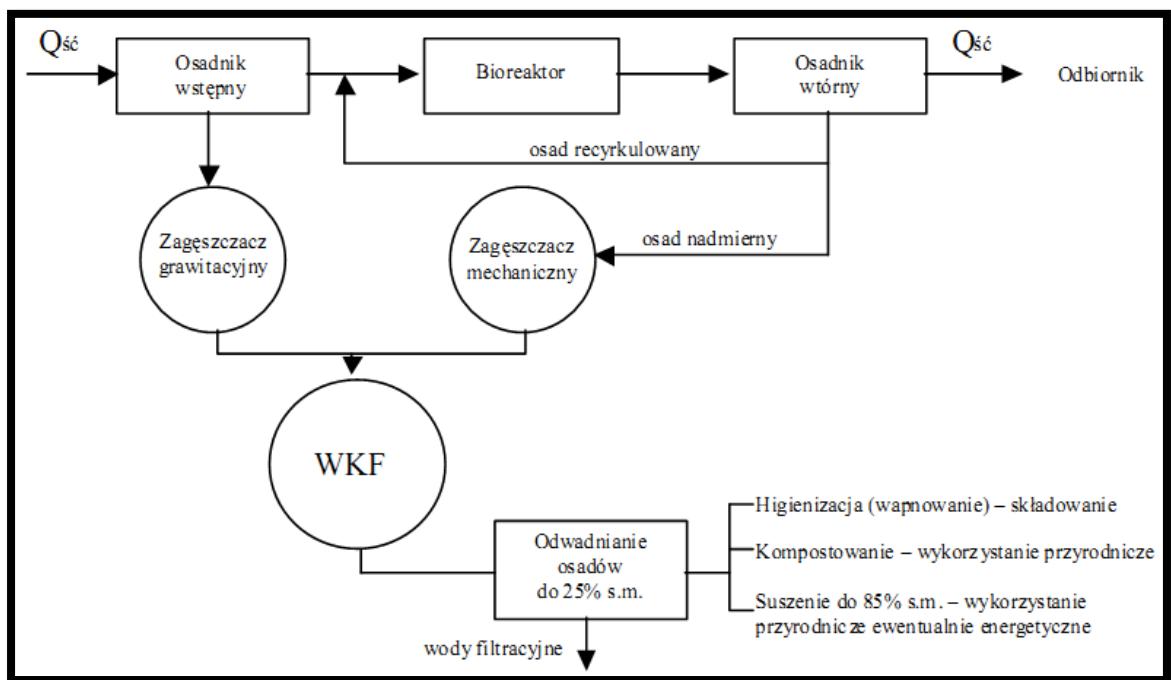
$Q_{ść}$

Osadnik wstępny

Bioreaktor

Osadnik wtórny

$Q_{ść}$

Odbiornik

osad recyrkulowany

osad nadmierny

Zagęszczacz grawitacyjny

Zagęszczacz mechaniczny

WKF

Odwadnianie osadów do 25% s.m.

wody filtracyjne

Higienizacja (wapnowanie) – składowanie

Kompostowanie – wykorzystanie przyrodnicze

Suszenie do 85% s.m. – wykorzystanie przyrodnicze ewentualnie energetyczne